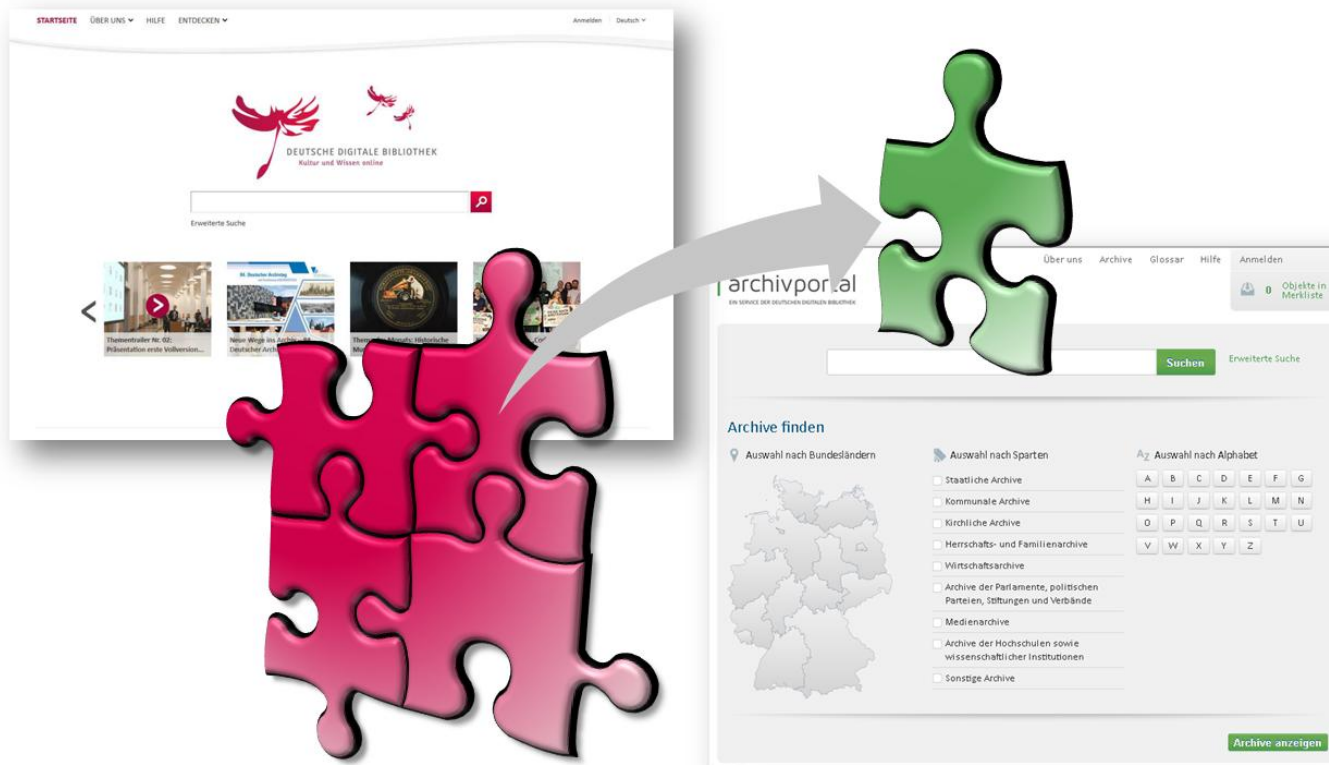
STARTSEITE ÜBER UNS HILFE ENTDECKEN

Anmelden Deutsch

DEUTSCHE DIGITALE BIBLIOTHEK
Kultur und Wissen online

Erweiterte Suche

Themantrailer Nr. 02: Präsentation erste Vollversion...

Neue Wege ins Archiv - ... Deutscher Archiv...

Thema des Monats: Historische Mu...

Über uns Archive Glossar Hilfe Anmelden

archivportal
EIN SERVICE DER DEUTSCHEN DIGITALEN BIBLIOTHEK

0 Objekte in Merkliste

Suchen Erweiterte Suche

Archive finden

Auswahl nach Bundesländern

Auswahl nach Sparten

Staatliche Archive
Kommunale Archive
Kirchliche Archive
Herrschafts- und Familienarchive
Wirtschaftsarchive
Archive der Parlamente, politischen Parteien, Stiftungen und Verbände
Medienarchive
Archive der Hochschulen sowie wissenschaftlicher Institutionen
Sonstige Archive

Auswahl nach Alphabet

| A | B | C | D | E | F | G |
|---|---|---|---|---|---|---|
| H | I | J | K | L | M | N |
| O | P | Q | R | S | T | U |
| V | W | X | Y | Z | | |

Archive anzeigen